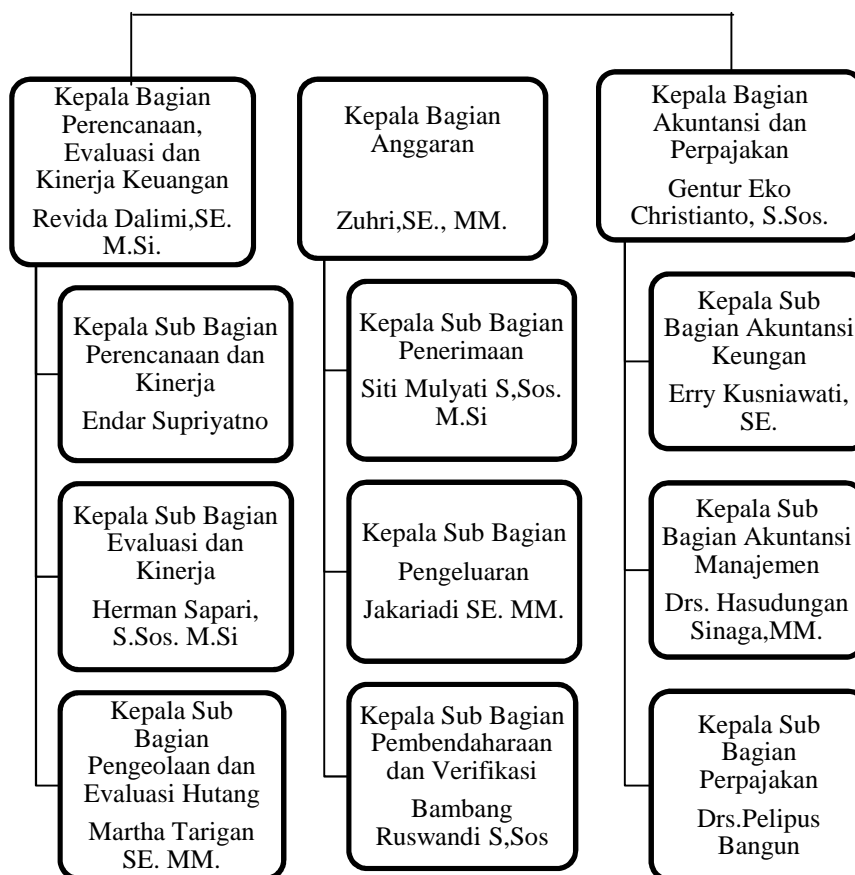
Kepala Bagian Perencanaan, Evaluasi dan Kinerja Keuangan

Revida Dalimi,SE. M.Si.

Kepala Sub Bagian Perencanaan dan Kinerja

Endar Supriyatno

Kepala Sub Bagian Evaluasi dan Kinerja

Herman Sapari, S.Sos. M.Si

Kepala Sub Bagian Pengeolaan dan Evaluasi Hutang

Martha Tarigan SE. MM.

Kepala Bagian Anggaran

Zuhri,SE., MM.

Kepala Sub Bagian Penerimaan

Siti Mulyati S,Sos. M.Si

Kepala Sub Bagian

Pengeluaran

Jakariadi SE. MM.

Kepala Sub Bagian Pembendaharaan dan Verifikasi

Bambang Ruswandi S,Sos

Kepala Bagian Akuntansi dan Perpajakan

Gentur Eko Christianto, S.Sos.

Kepala Sub Bagian Akuntansi Keungan

Erry Kusniawati, SE.

Kepala Sub Bagian Akuntansi Manajemen

Drs. Hasudungan Sinaga,MM.

Kepala Sub Bagian Perpajakan

Drs.Pelipus Bangun